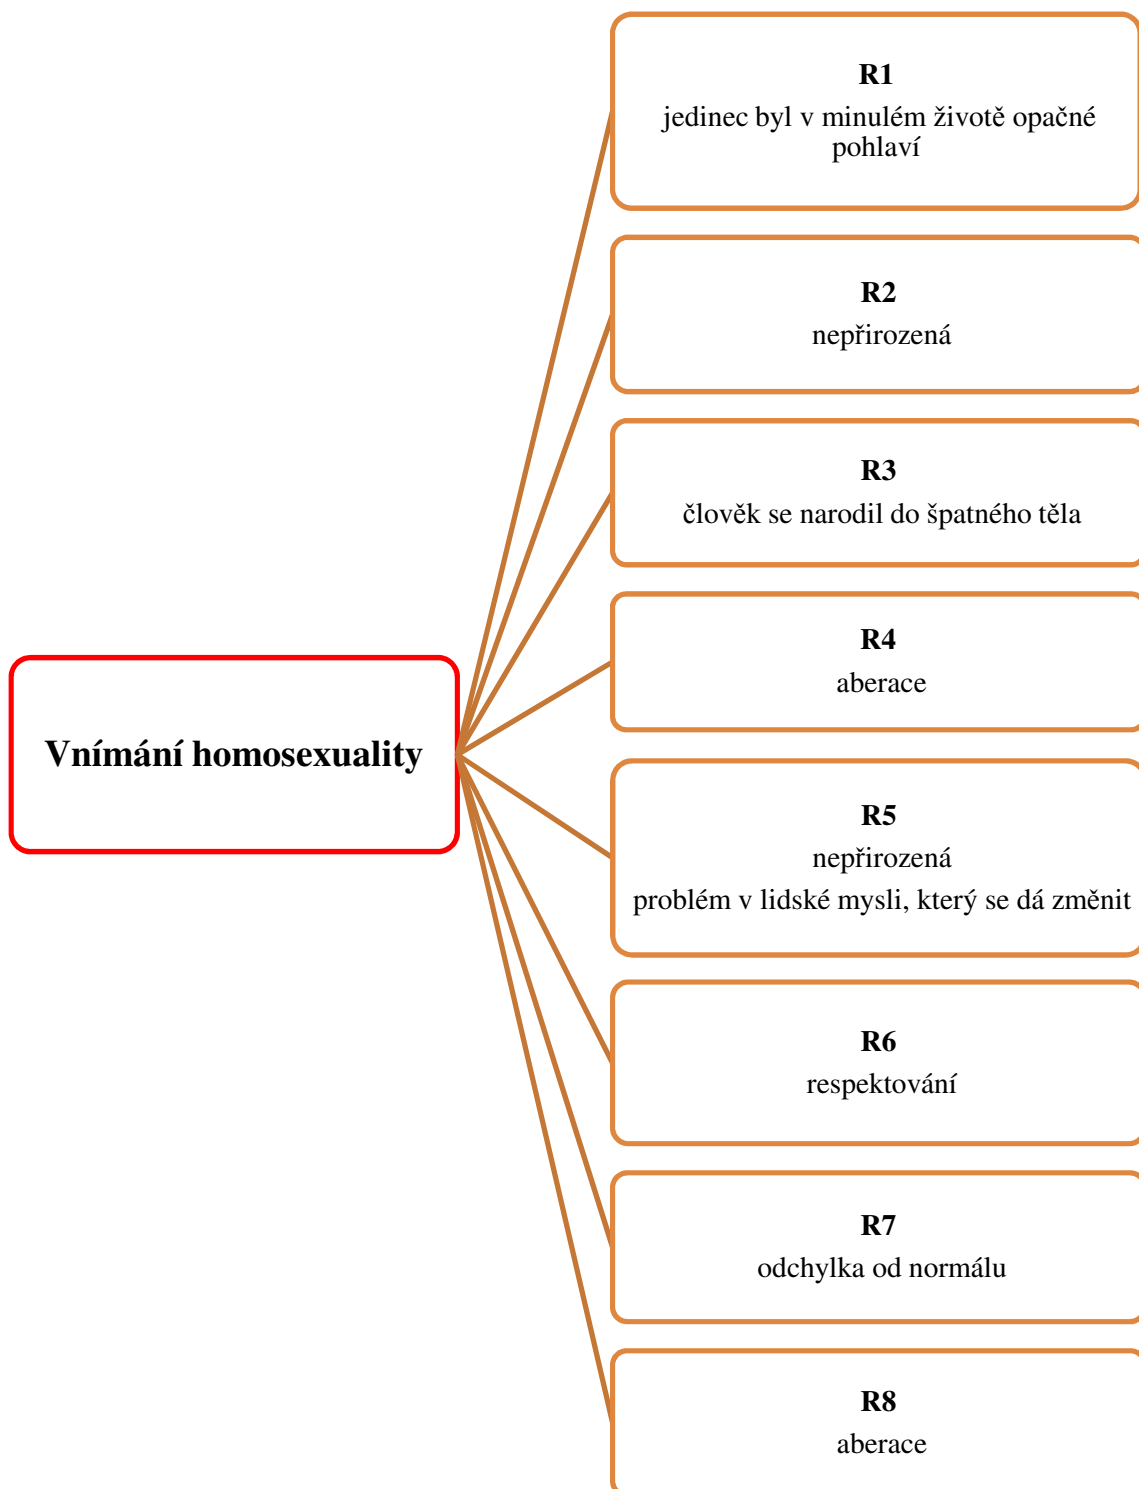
Vnímání homosexuality

R1
jedinec byl v minulém životě opačné pohlaví

R2
nepřirozená

R3
člověk se narodil do špatného těla

R4
aberace

R5
nepřirozená
problém v lidské mysli, který se dá změnit

R6
respektování

R7
odchylka od normálu

R8
aberace